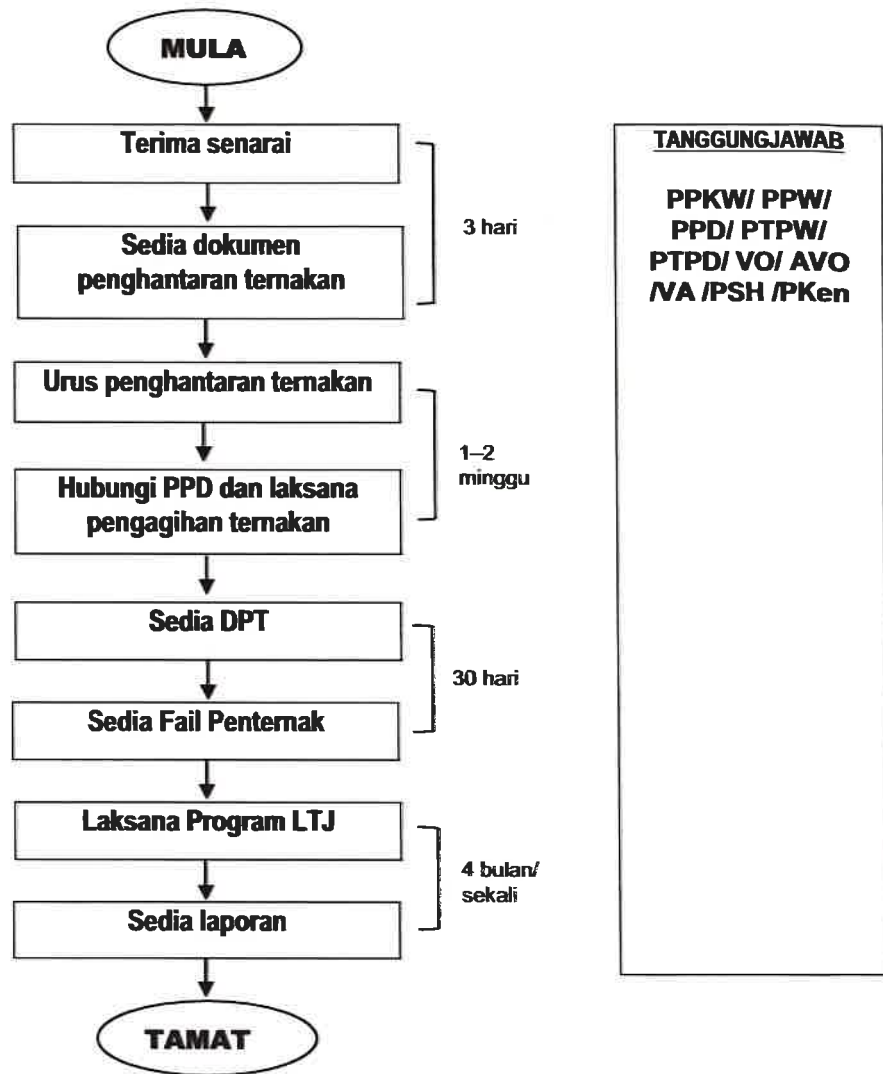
MULA

Terima senarai

Sedia dokumen penghantaran ternakan

3 hari

Urus penghantaran ternakan

Hubungi PPD dan laksana pengagihan ternakan

1–2 minggu

Sedia DPT

Sedia Fail Penternak

30 hari

Laksana Program LTJ

Sedia laporan

4 bulan/ sekali

TAMAT

TANGGUNGJAWAB

PPKW/ PPW/ PPD/ PTPW/ PTPD/ VO/ AVO /VA /PSH /PKen